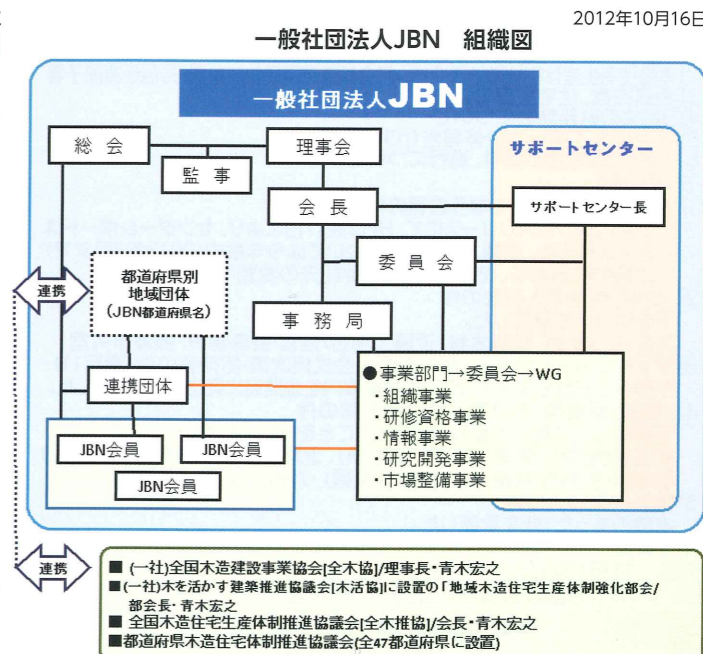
2012年10月16日

一般社団法人JBN　組織図

一般社団法人JBN

総会

監事

理事会

サポートセンター

会長

サポートセンター長

委員会

連携

都道府県別
地域団体
(JBN都道府県名)

事務局

連携団体

●事業部門→委員会→WG
・組織事業
・研修資格事業
・情報事業
・研究開発事業
・市場整備事業

JBN会員

JBN会員

JBN会員

連携

■ (一社)全国木造建設事業協会[全木協]/理事長・青木宏之
■(一社)木を活かす建築推進協議会[木活協]に設置の「地域木造住宅生産体制強化部会/部会長・青木宏之
■ 全国木造住宅生産体制推進協議会[全木推協]/会長・青木宏之
■都道府県木造住宅体制推進協議会(全47都道府県に設置)